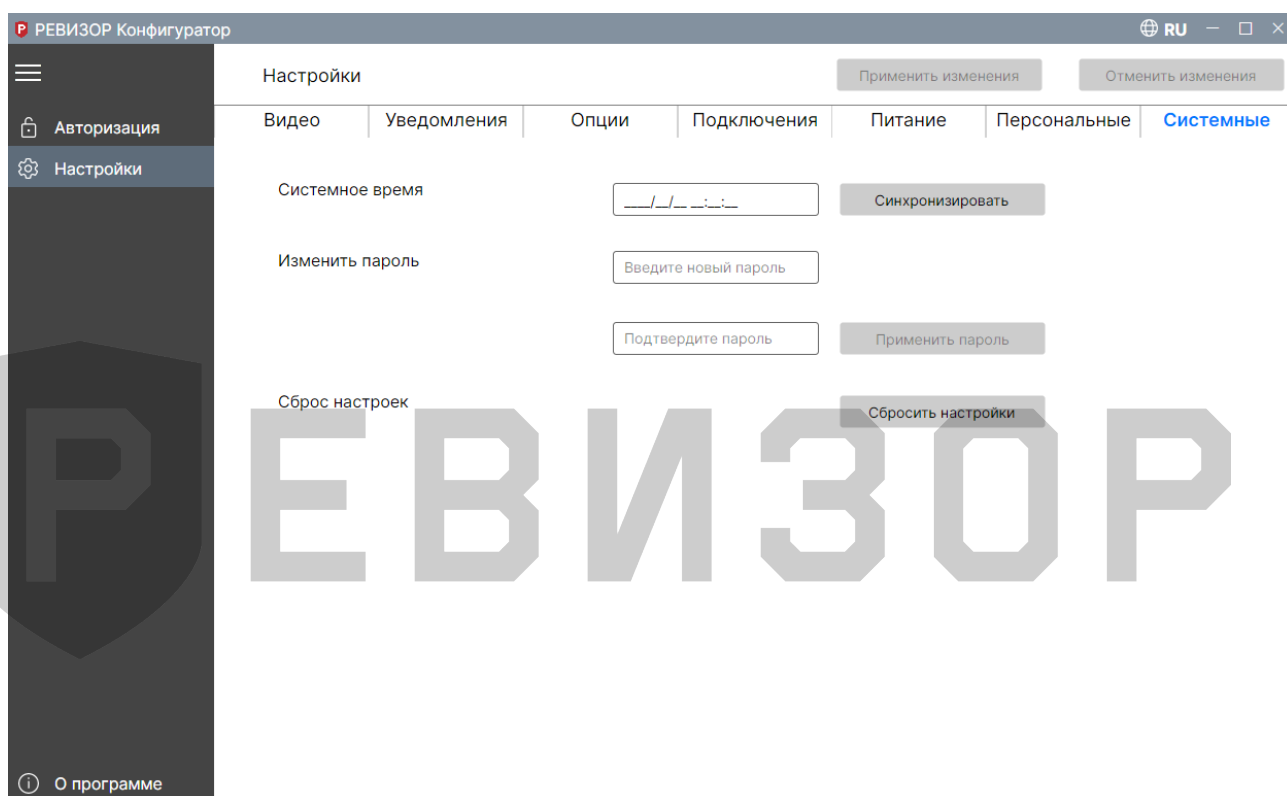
Р РЕВИЗОР Конфигуратор

RU

Авторизация

Настройки

О программе

Настройки

Применить изменения

Отменить изменения

Видео

Уведомления

Опции

Подключения

Питание

Персональные

Системные

Системное время

___/__/__ __:__:__

Синхронизировать

Изменить пароль

Введите новый пароль

Подтвердите пароль

Применить пароль

Сброс настроек

Сбросить настройки

Р

РЕВИЗОР